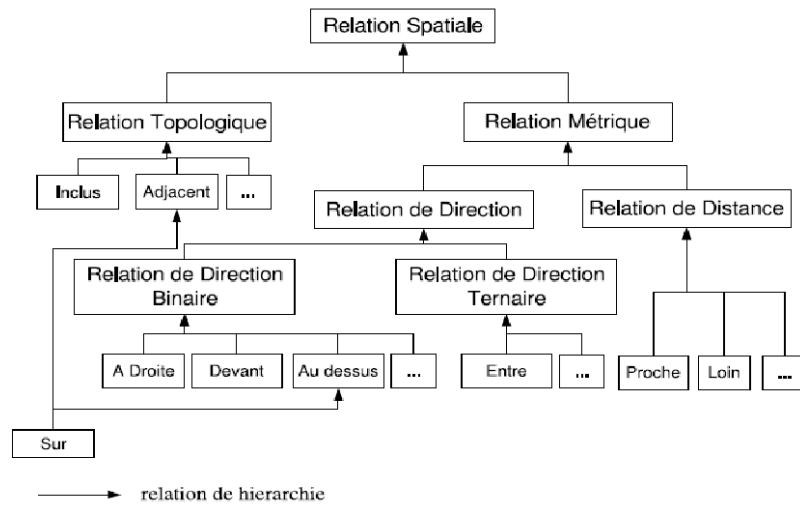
Relation Spatiale

Relation Topologique

Relation Métrique

Inclus

Adjacent

...

Relation de Direction

Relation de Distance

Relation de Direction Binaire

Relation de Direction Ternaire

A Droite

Devant

Au dessus

...

Entre

...

Proche

Loin

...

Sur

relation de hierarchie